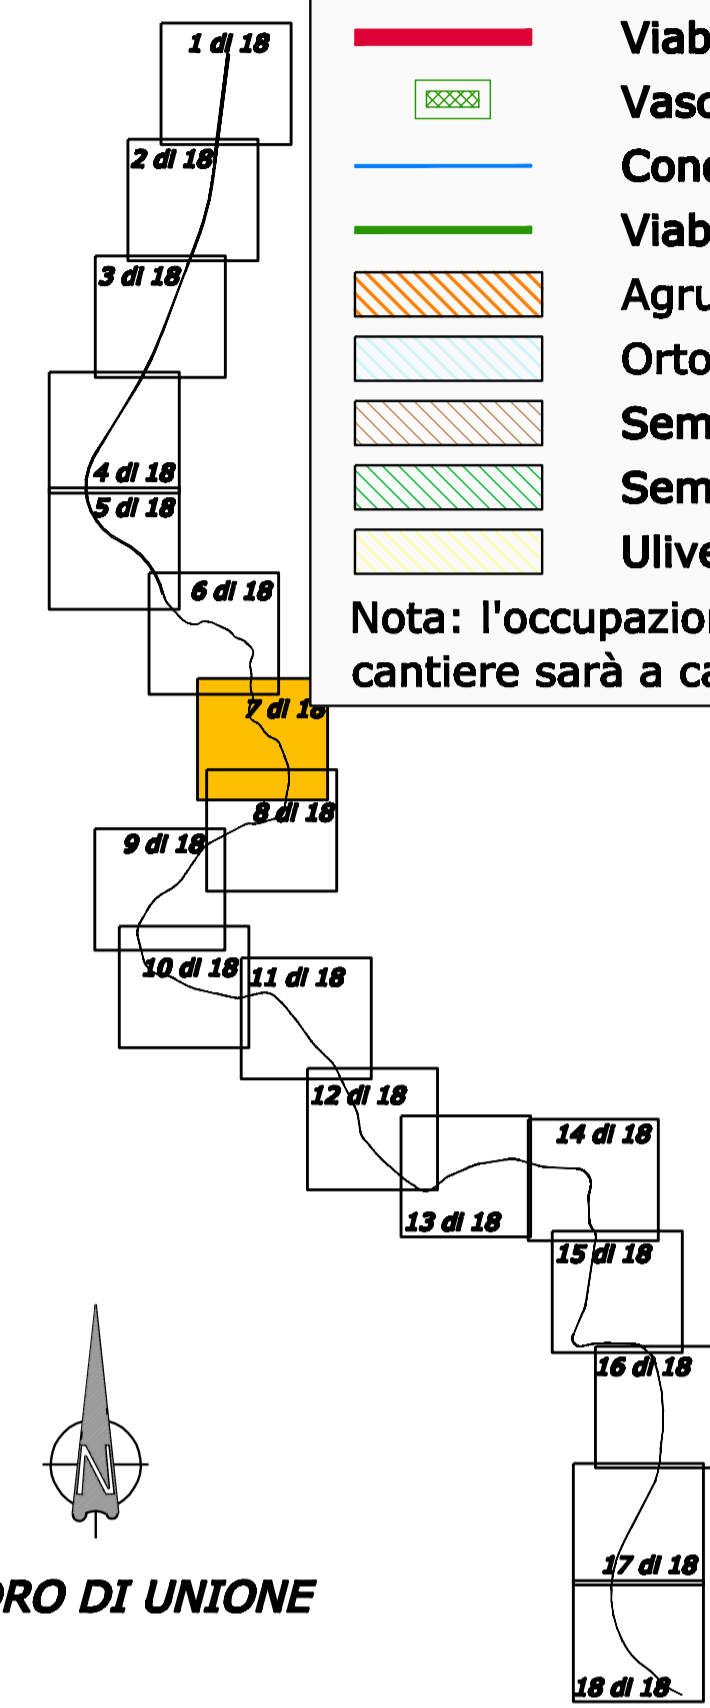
1 di 18
2 di 18
3 di 18
4 di 18
5 di 18
6 di 18
7 di 18
8 di 18
9 di 18
10 di 18
11 di 18
12 di 18
13 di 18
14 di 18
15 di 18
16 di 18
17 di 18
18 di 18

Viab
Vasc
Cond
Viab
Agru
Orto
Sem
Sem
Ulive

Nota: l'occupazion
cantiere sarà a ca

N

ORO DI UNIONE